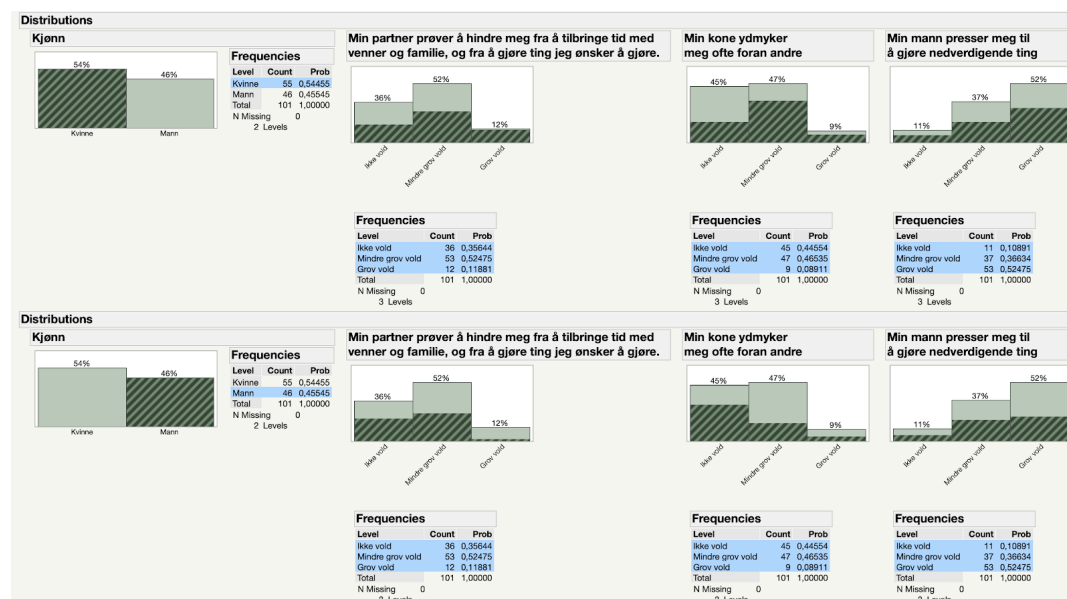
Distributions

Kjønn

54%
46%
Kvinne
Mann

Frequencies

| Level | Count | Prob |
|---|---|---|
| Kvinne | 55 | 0,54455 |
| Mann | 46 | 0,45545 |
| Total | 101 | 1,00000 |

N Missing 0
2 Levels

Min partner prøver å hindre meg fra å tilbringe tid med venner og familie, og fra å gjøre ting jeg ønsker å gjøre.

36%
52%
12%
Ikke vold
Mindre grov vold
Grov vold

Frequencies

| Level | Count | Prob |
|---|---|---|
| Ikke vold | 36 | 0,35644 |
| Mindre grov vold | 53 | 0,52475 |
| Grov vold | 12 | 0,11881 |
| Total | 101 | 1,00000 |

N Missing 0
3 Levels

Min kone ydmyker meg ofte foran andre

45%
47%
9%
Ikke vold
Mindre grov vold
Grov vold

Frequencies

| Level | Count | Prob |
|---|---|---|
| Ikke vold | 45 | 0,44554 |
| Mindre grov vold | 47 | 0,46535 |
| Grov vold | 9 | 0,08911 |
| Total | 101 | 1,00000 |

N Missing 0
3 Levels

Min mann presser meg til å gjøre nedverdigende ting

11%
37%
52%
Ikke vold
Mindre grov vold
Grov vold

Frequencies

| Level | Count | Prob |
|---|---|---|
| Ikke vold | 11 | 0,10891 |
| Mindre grov vold | 37 | 0,36634 |
| Grov vold | 53 | 0,52475 |
| Total | 101 | 1,00000 |

N Missing 0
3 Levels

Distributions

Kjønn

54%
46%
Kvinne
Mann

Frequencies

| Level | Count | Prob |
|---|---|---|
| Kvinne | 55 | 0,54455 |
| Mann | 46 | 0,45545 |
| Total | 101 | 1,00000 |

N Missing 0
2 Levels

Min partner prøver å hindre meg fra å tilbringe tid med venner og familie, og fra å gjøre ting jeg ønsker å gjøre.

36%
52%
12%
Ikke vold
Mindre grov vold
Grov vold

Frequencies

| Level | Count | Prob |
|---|---|---|
| Ikke vold | 36 | 0,35644 |
| Mindre grov vold | 53 | 0,52475 |
| Grov vold | 12 | 0,11881 |
| Total | 101 | 1,00000 |

N Missing 0
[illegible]

Min kone ydmyker meg ofte foran andre

45%
47%
9%
Ikke vold
Mindre grov vold
Grov vold

Frequencies

| Level | Count | Prob |
|---|---|---|
| Ikke vold | 45 | 0,44554 |
| Mindre grov vold | 47 | 0,46535 |
| Grov vold | 9 | 0,08911 |
| Total | 101 | 1,00000 |

N Missing 0
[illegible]

Min mann presser meg til å gjøre nedverdigende ting

11%
37%
52%
Ikke vold
Mindre grov vold
Grov vold

Frequencies

| Level | Count | Prob |
|---|---|---|
| Ikke vold | 11 | 0,10891 |
| Mindre grov vold | 37 | 0,36634 |
| Grov vold | 53 | 0,52475 |
| Total | 101 | 1,00000 |

N Missing 0
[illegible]